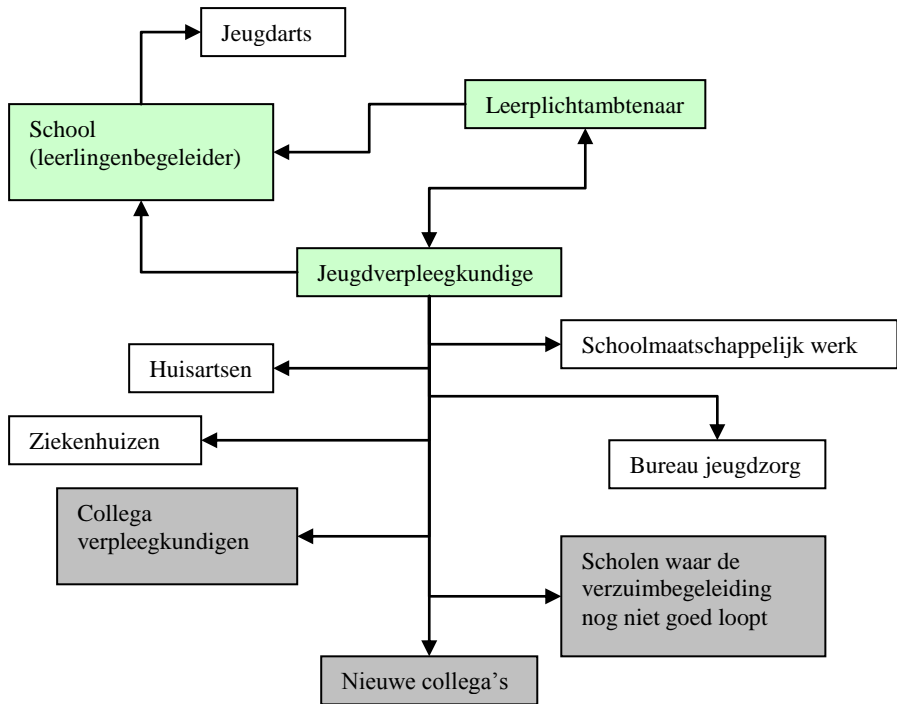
Jeugdarts

School (leerlingenbegeleider)

Leerplichtambtenaar

Jeugdverpleegkundige

Huisartsen

Schoolmaatschappelijk werk

Ziekenhuizen

Bureau jeugdzorg

Collega verpleegkundigen

Scholen waar de verzuimbegeleiding nog niet goed loopt

Nieuwe collega's